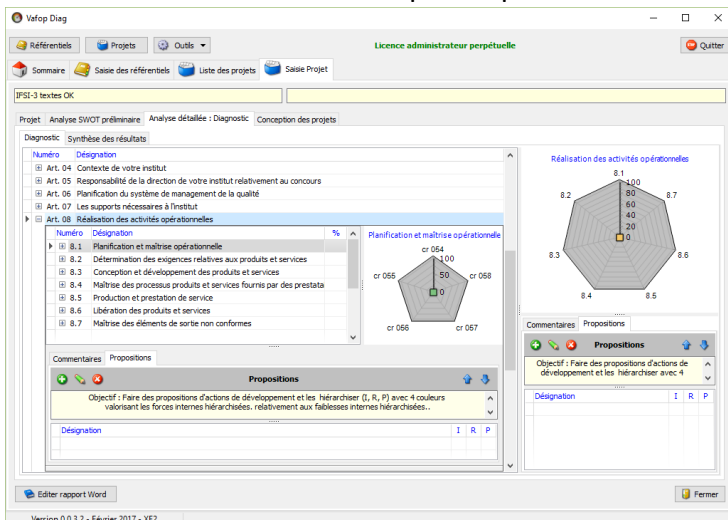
Vafop Diag

Référentiels | Projets | Outils ▾ | Licence administrateur perpétuelle | Quitter

Sommaire | Saisie des référentiels | Liste des projets | Saisie Projet

IFSI-3 textes OK

Projet | Analyse SWOT préliminaire | Analyse détaillée : Diagnostic | Conception des projets

Diagnostic | Synthèse des résultats

| Numéro | Désignation |
|---|---|
| Art. 04 | Contexte de votre institut |
| Art. 05 | Responsabilité de la direction de votre institut relativement au concours |
| Art. 06 | Planification du système de management de la qualité |
| Art. 07 | Les supports nécessaires à l'institut |
| Art. 08 | Réalisation des activités opérationnelles |

| Numéro | Désignation | % |
|---|---|---|
| 8.1 | Planification et maîtrise opérationnelle | |
| 8.2 | Détermination des exigences relatives aux produits et services | |
| 8.3 | Conception et développement des produits et services | |
| 8.4 | Maîtrise des processus produits et services fournis par des prestata | |
| 8.5 | Production et prestation de service | |
| 8.6 | Libération des produits et services | |
| 8.7 | Maîtrise des éléments de sortie non conformes | |

Planification et maîtrise opérationnelle
cr 054
100
50
0
cr 058
cr 055
cr 056
cr 057

Commentaires | Propositions

Propositions

Objectif : Faire des propositions d'actions de développement et les hiérarchiser (I, R, P) avec 4 couleurs valorisant les forces internes hiérarchisées. relativement aux faiblesses internes hiérarchisées..

| Désignation | I | R | P |
|---|---|---|---|

Réalisation des activités opérationnelles
8.1
100
80
60
40
20
0
8.2
8.7
8.3
8.6
8.4
8.5

Commentaires | Propositions

Propositions

Objectif : Faire des propositions d'actions de développement et les hiérarchiser avec 4

| Désignation | I | R | P |
|---|---|---|---|

Editer rapport Word | Fermer

Version 0.0.3.2 - Février 2017 - XE2